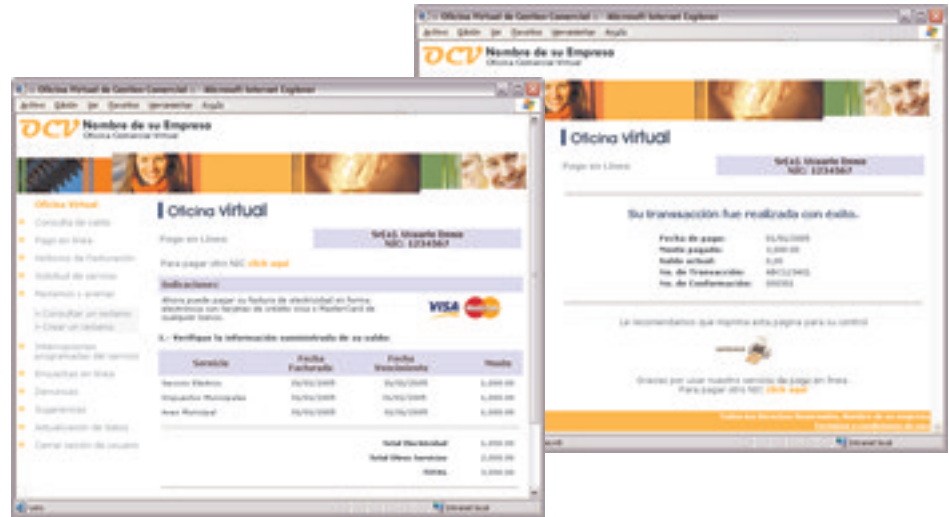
Oficina Virtual de Gestión Comercial - Microsoft Internet Explorer

Archivo Edición Ver Favoritos Herramientas Ayuda

OCV Nombre de su Empresa
Oficina Comercial Virtual

Oficina virtual

Pago en Línea

Sr(a). Usuario Demo
NIC: 1234567

Su transacción fue realizada con éxito.

Fecha de pago: 01/01/2005
Monto pagado: 3,000.00
Saldo actual: 0,00
No. de Transacción: ABC123401
No. de Conformación: 100302

Le recomendamos que imprima esta página para su control

Gracias por usar nuestro servicio de pago en línea.
Para pagar otro NIC click aquí

Todos los Derechos Reservados, Nombre de su empresa
Términos y condiciones de uso

Intranet local

Oficina Virtual de Gestión Comercial - Microsoft Internet Explorer

Archivo Edición Ver Favoritos Herramientas Ayuda

OCV Nombre de su Empresa
Oficina Comercial Virtual

Oficina Virtual
Consulta de saldo
Pago en línea
Historico de Facturación
Solicitud de servicio
Reclamos y averías
> Consultar un reclamo
> Crear un reclamo
Interrupciones programadas del servicio
Encuestas en línea
Denuncias
Sugerencias
Actualización de datos
Cerrar sesión de usuario

Oficina virtual

Pago en Línea

Sr(a). Usuario Demo
NIC: 1234567

Para pagar otro NIC click aquí

Indicaciones:
Ahora puede pagar su factura de electricidad en forma electrónica con tarjetas de crédito Visa o MasterCard de cualquier banco.

VISA

1.- Verifique la información suministrada de su saldo

| Servicio | Fecha Facturado | Fecha Vencimiento | Monto |
|---|---|---|---|
| Servicio Eléctrico | 01/01/2005 | 15/01/2005 | 1,000.00 |
| Impuestos Municipales | 01/01/2005 | 15/01/2005 | 1,000.00 |
| Aseo Municipal | 01/01/2005 | 15/01/2005 | 1,000.00 |

Total Electricidad 1,000.00
Total Otros Servicios 2,000.00
Total 3,000.00

Listo
Intranet local